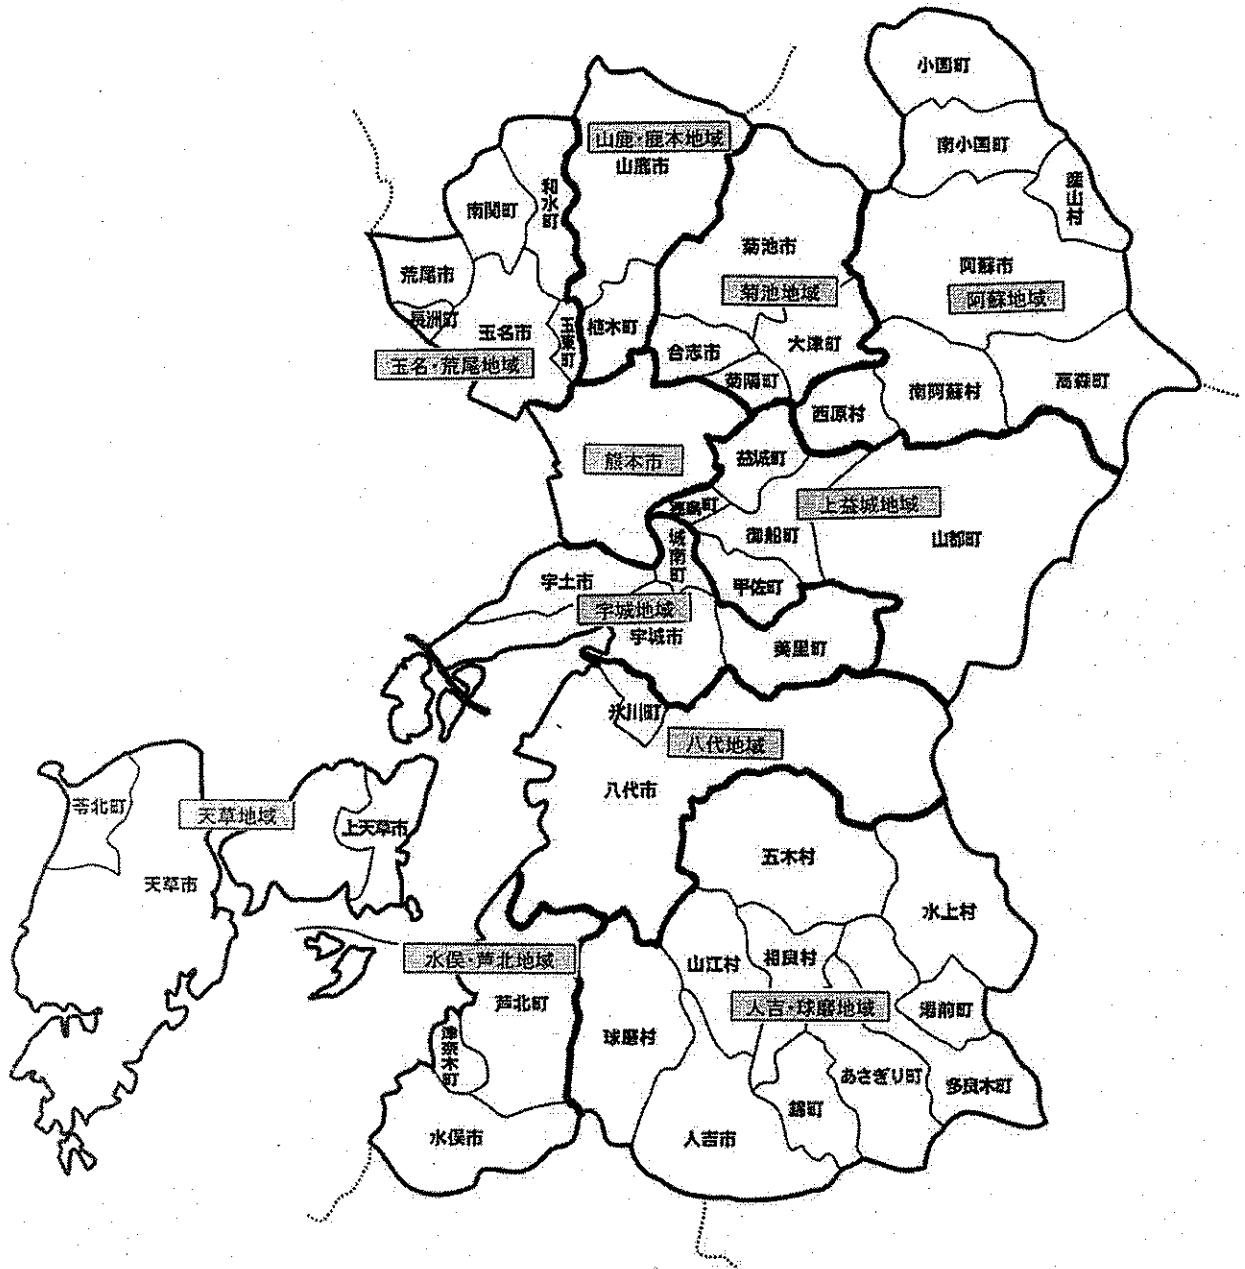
小国町

南小国町

産山村

山鹿・鹿本地域

山鹿市

和水町

南関町

菊池市

阿蘇市

荒尾市

菊池地域

阿蘇地域

長洲町

玉名市

玉東町

植木町

合志市

大津町

玉名・荒尾地域

菊陽町

南阿蘇村

高森町

西原村

熊本市

益城町

嘉島町

上益城地域

御船町

山都町

城南町

宇土市

甲佐町

宇城地域

宇城市

美里町

氷川町

八代地域

八代市

苓北町

天草地域

上天草市

五木村

天草市

水上村

山江村

相良村

水俣・芦北地域

芦北町

人吉・球磨地域

湯前町

球磨村

津奈木町

あさぎり町

多良木町

錦町

水俣市

人吉市